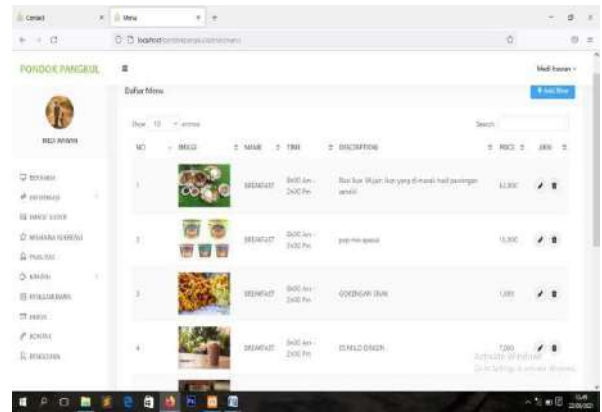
Contact
Menu
localhost
PONDOK PANGKUL
Medi Irawan
Daftar Menu
+ Add Menu
MEDI IRAWAN
Show 10 entries
Search:
BERANDA
INFORMASI
IMAGE SLIDER
WISMARA KEMENU
PUAS FAH
KASIR
PEMBUKUAN
MENU
KONTAK
PENGGUNA

| NO | IMAGE | NAME | TIME | DESCRIPTION | PRICE | AKSI |
|---|---|---|---|---|---|---|
| 1 | | BREAKFAST | 8:00 Am - 2:00 Pm | Nasi liwet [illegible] ikan yang di masak hasil panenan sendiri | 32,000 | |
| 2 | | BREAKFAST | 8:00 Am - 2:00 Pm | pop mie spesial | 15,000 | |
| 3 | | BREAKFAST | 8:00 Am - 2:00 Pm | GORENGAN IKAN | 1,000 | |
| 4 | | BREAKFAST | 8:00 Am - 2:00 Pm | ES MILO DINGIN | 7,000 | |

Activate Windows
Go to Settings to activate Windows.